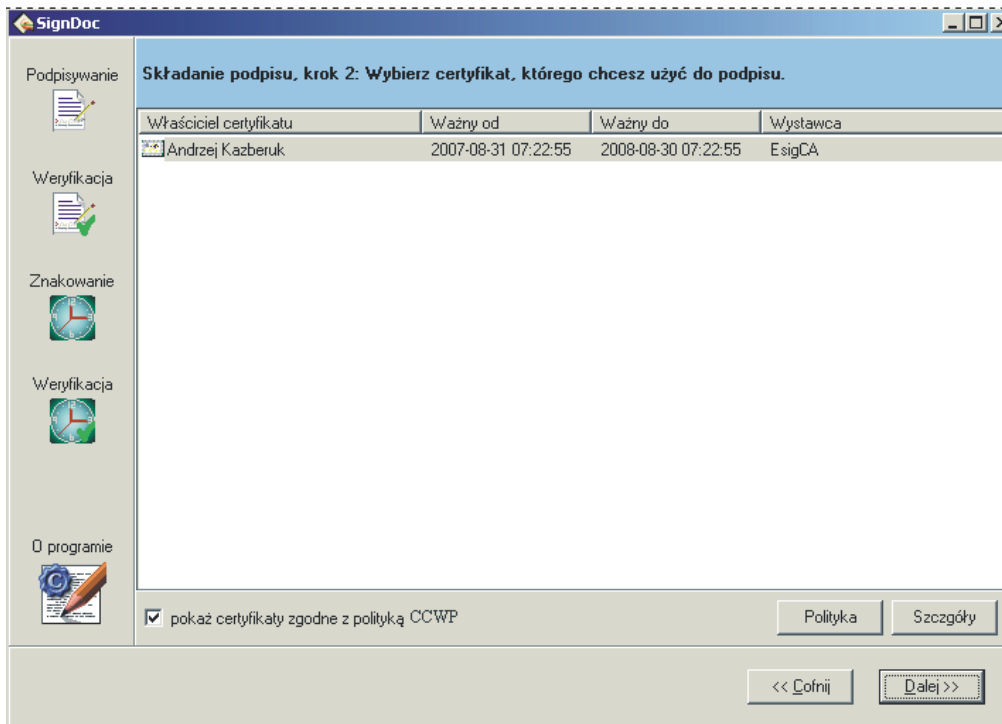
SignDoc

Podpisywanie

Weryfikacja

Znakowanie

Weryfikacja

O programie

Składanie podpisu, krok 2: Wybierz certyfikat, którego chcesz użyć do podpisu.

| Właściciel certyfikatu | Ważny od | Ważny do | Wystawca |
|---|---|---|---|
| Andrzej Kazberuk | 2007-08-31 07:22:55 | 2008-08-30 07:22:55 | EsigCA |

pokaż certyfikaty zgodne z polityką CCWP

Polityka

Szczegóły

<< Cofnij

Dalej >>